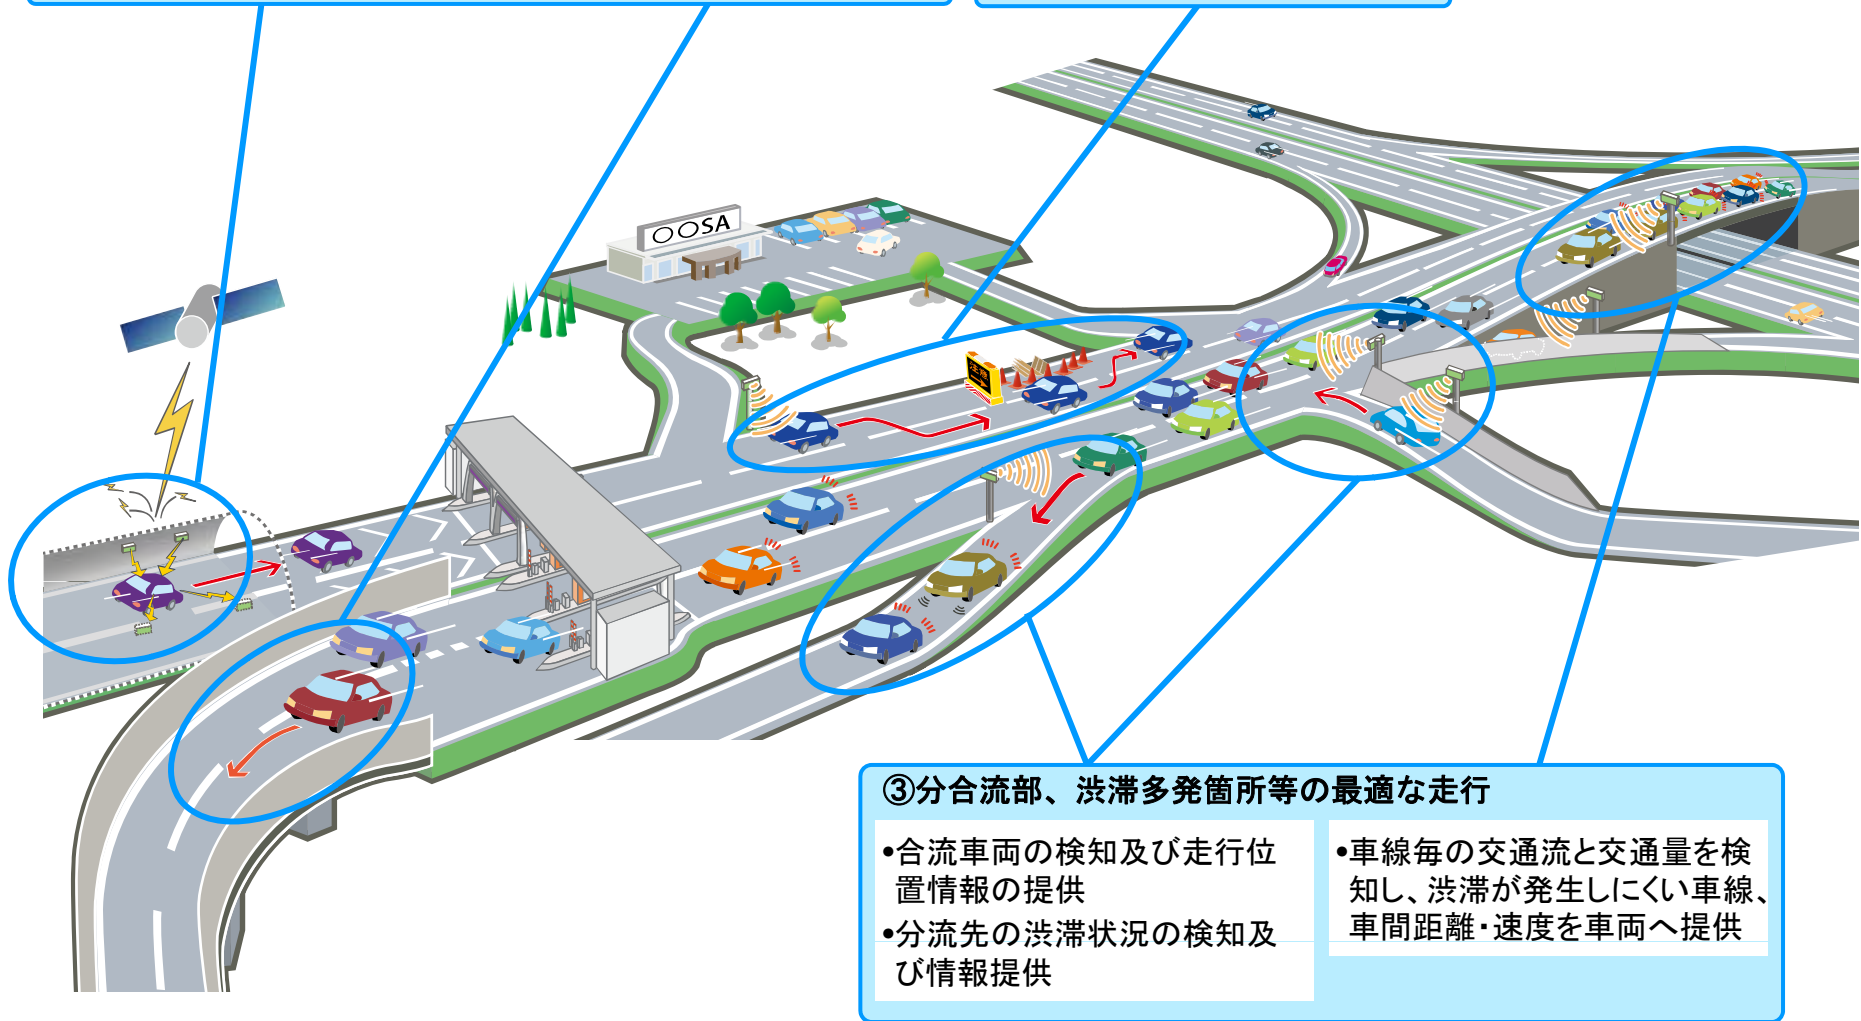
○○SA

③分合流部、渋滞多発箇所等の最適な走行

•合流車両の検知及び走行位置情報の提供

•分流先の渋滞状況の検知及び情報提供

•車線毎の交通流と交通量を検知し、渋滞が発生しにくい車線、車間距離・速度を車両へ提供